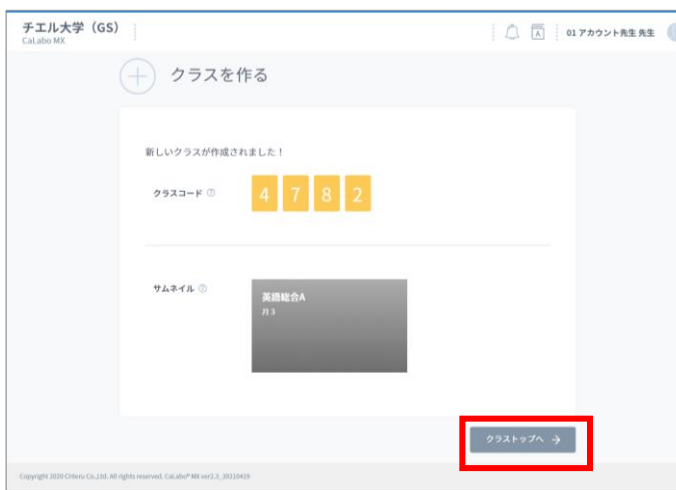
チエル大学（GS）
CaLabo MX

01 アカウント先生 先生

クラスを作る

新しいクラスが作成されました！

クラスコード

4 7 8 2

サムネイル

英語総合A
月3

クラストップへ →

Copyright 2020 Chieru Co.,Ltd. All rights reserved. CaLabo® MX ver2.3_20210419